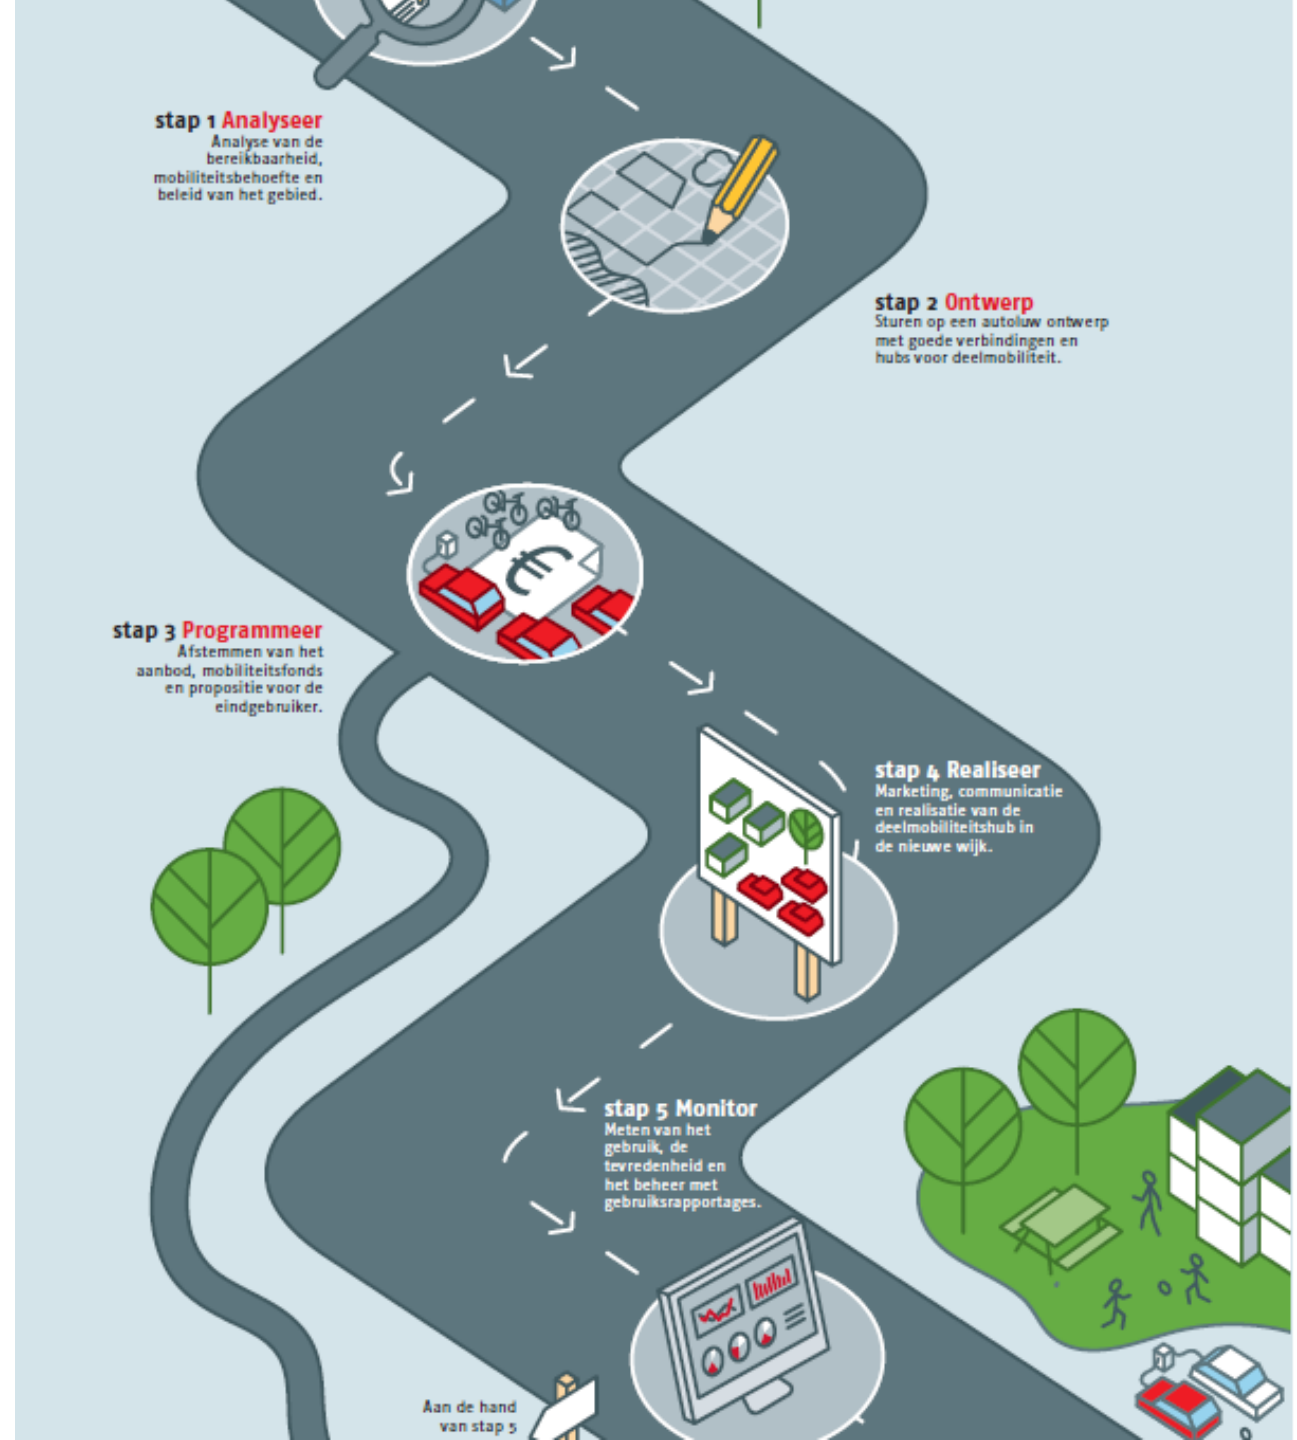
stap 1 Analyseer
Analyse van de bereikbaarheid, mobiliteitsbehoefte en beleid van het gebied.

stap 2 Ontwerp
Sturen op een autoluw ontwerp met goede verbindingen en hubs voor deelmobiliteit.

stap 3 Programmeer
Afstemmen van het aanbod, mobiliteitsfonds en propositie voor de eindgebruiker.

stap 4 Realiseer
Marketing, communicatie en realisatie van de deelmobiliteitshub in de nieuwe wijk.

stap 5 Monitor
Meten van het gebruik, de tevredenheid en het beheer met gebruiksrapportages.

Aan de hand van stap 5